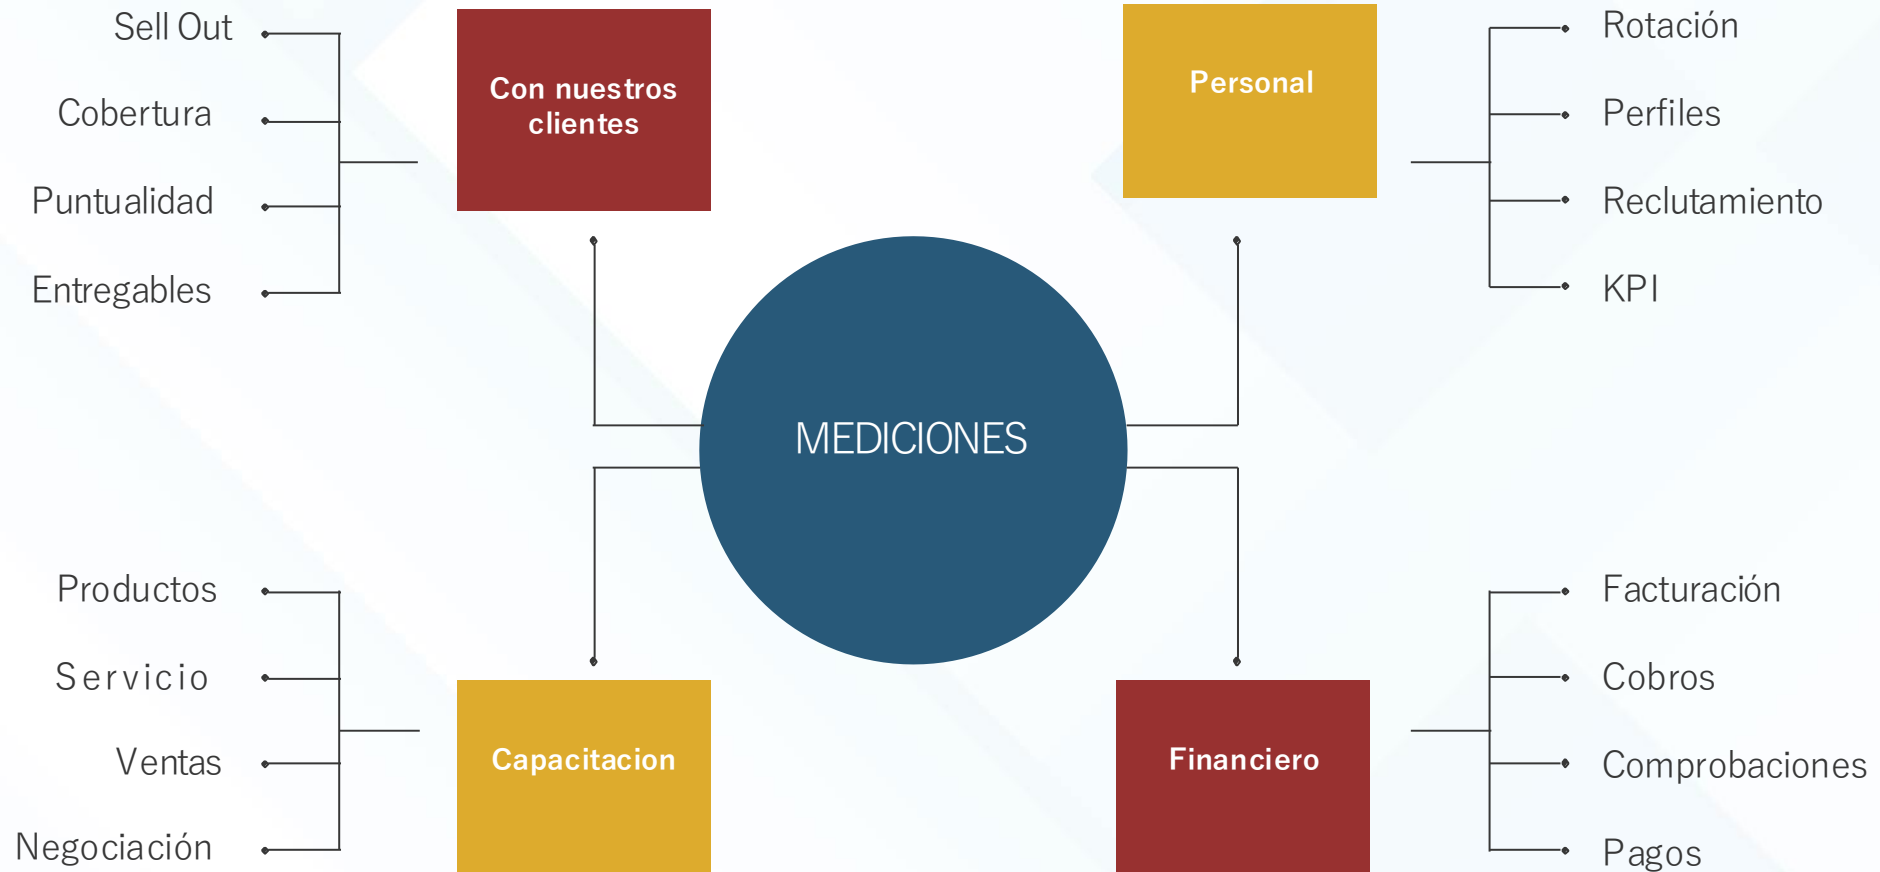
Sell Out
Cobertura
Puntualidad
Entregables

Con nuestros clientes

Personal

Rotación
Perfiles
Reclutamiento
KPI

MEDICIONES

Productos
Servicio
Ventas
Negociación

Capacitacion

Financiero

Facturación
Cobros
Comprobaciones
Pagos